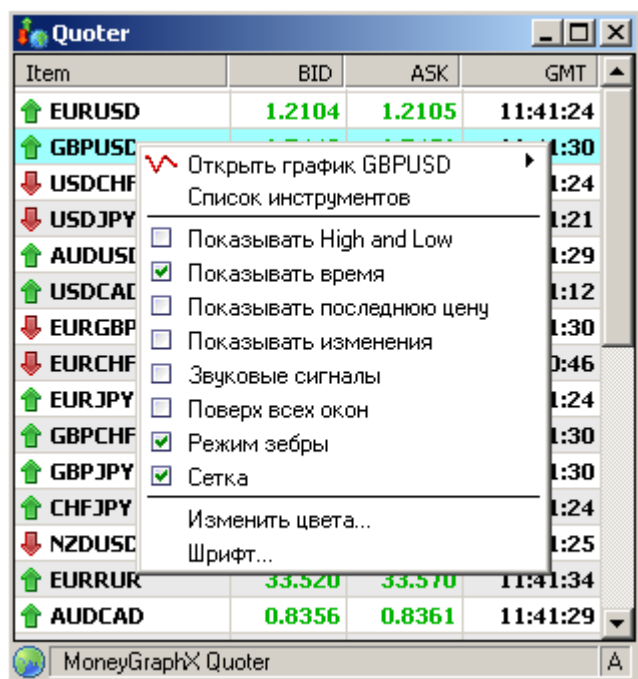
Quoter

| Item | BID | ASK | GMT |
|---|---|---|---|
| EURUSD | 1.2104 | 1.2105 | 11:41:24 |
| GBPUSD | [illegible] | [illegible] | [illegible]:30 |
| USDCHF | | | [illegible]:24 |
| USDJPY | | | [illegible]:21 |
| AUDUSD | | | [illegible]:29 |
| USDCAD | | | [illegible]:12 |
| EURGBP | | | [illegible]:30 |
| EURCHF | | | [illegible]0:46 |
| EURJPY | | | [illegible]:24 |
| GBPCHF | | | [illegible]:30 |
| GBPJPY | | | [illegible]:30 |
| CHFJPY | | | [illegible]:24 |
| NZDUSD | | | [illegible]:25 |
| EURRUR | 33.520 | 33.570 | 11:41:34 |
| AUDCAD | 0.8356 | 0.8361 | 11:41:29 |

Открыть график GBPUSD
Список инструментов
Показывать High and Low
Показывать время
Показывать последнюю цену
Показывать изменения
Звуковые сигналы
Поверх всех окон
Режим зебры
Сетка
Изменить цвета...
Шрифт...

MoneyGraphX Quoter
A